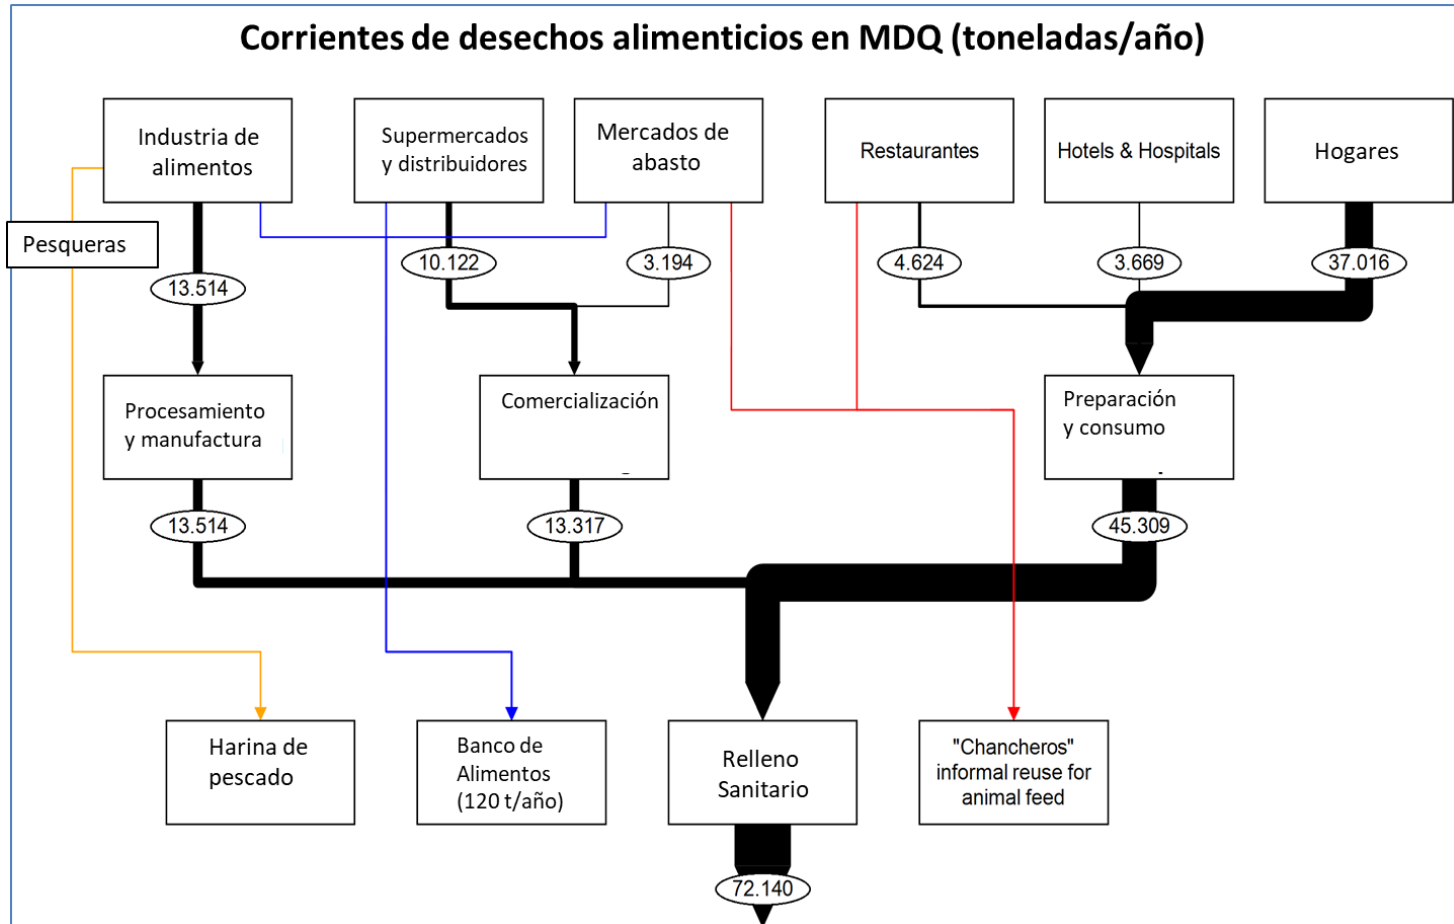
Corrientes de desechos alimenticios en MDQ (toneladas/año)

Industria de alimentos

Supermercados y distribuidores

Mercados de abasto

Restaurantes

Hotels & Hospitals

Hogares

Pesqueras

10.122

3.194

4.624

3.669

37.016

13.514

Procesamiento y manufactura

Comercialización

Preparación y consumo

13.514

13.317

45.309

Harina de pescado

Banco de Alimentos (120 t/año)

Relleno Sanitario

"Chancheros" informal reuse for animal feed

72.140